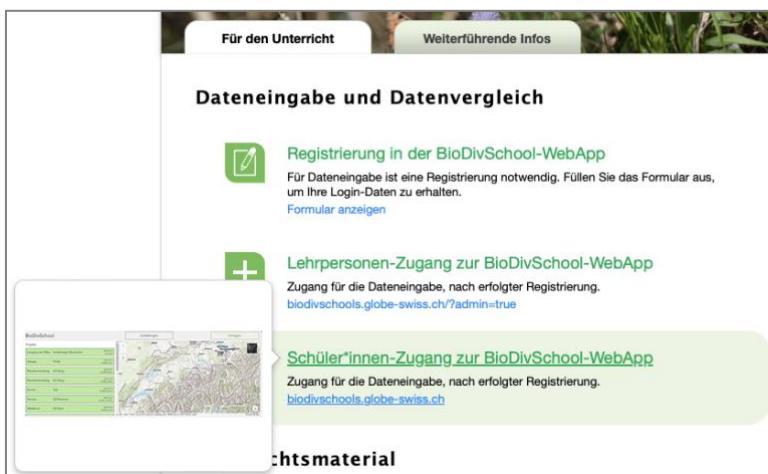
Für den Unterricht

Weiterführende Infos

Dateneingabe und Datenvergleich

Registrierung in der BioDivSchool-WebApp

Für Dateneingabe ist eine Registrierung notwendig. Füllen Sie das Formular aus, um Ihre Login-Daten zu erhalten.

Formular anzeigen

Lehrpersonen-Zugang zur BioDivSchool-WebApp

Zugang für die Dateneingabe, nach erfolgter Registrierung.

biodivschools.globe-swiss.ch/?admin=true

Schüler*innen-Zugang zur BioDivSchool-WebApp

Zugang für die Dateneingabe, nach erfolgter Registrierung.

biodivschools.globe-swiss.ch

BioDivSchool

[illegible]

chtsmaterial